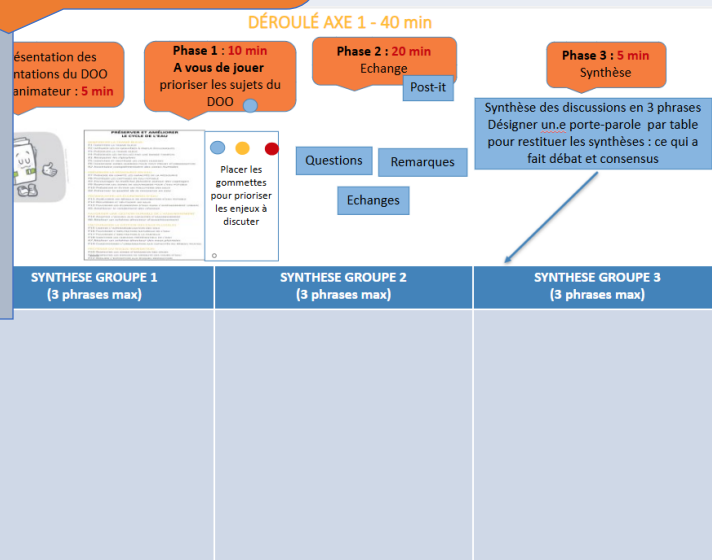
DÉROULÉ AXE 1 - 40 min

ésentation des ntations du DOO animateur : 5 min

Phase 1 : 10 min
A vous de jouer
prioriser les sujets du DOO

Phase 2 : 20 min
Echange

Post-it

Phase 3 : 5 min
Synthèse

Synthèse des discussions en 3 phrases
Désigner un.e porte-parole par table pour restituer les synthèses : ce qui a fait débat et consensus

PRÉSERVER ET AMÉLIORER LE CYCLE DE L'EAU

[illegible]

Placer les gommettes pour prioriser les enjeux à discuter

Questions

Remarques

Echanges

| SYNTHESE GROUPE 1 (3 phrases max) | SYNTHESE GROUPE 2 (3 phrases max) | SYNTHESE GROUPE 3 (3 phrases max) |
|---|---|---|
| | | |